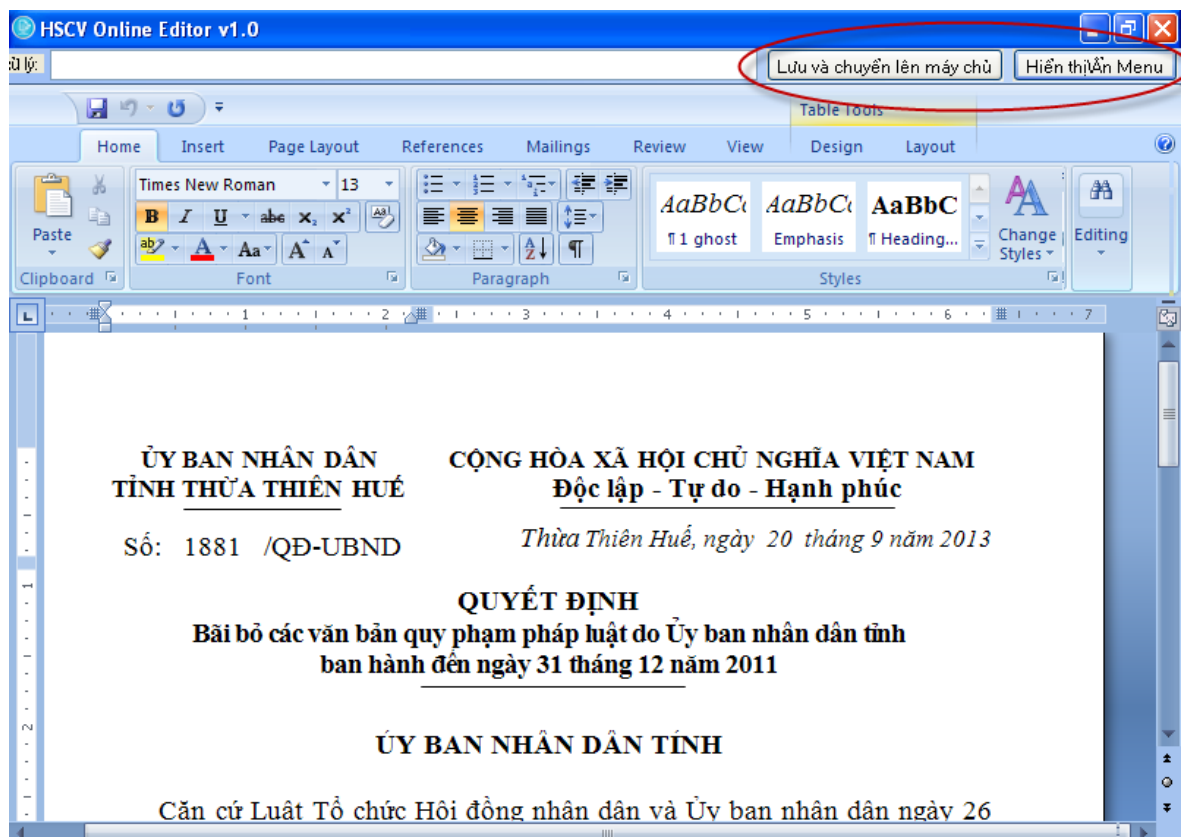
HSCV Online Editor v1.0

ử lý:

Lưu và chuyển lên máy chủ

Hiển thị/Ẩn Menu

Table Tools

Home Insert Page Layout References Mailings Review View Design Layout

Times New Roman 13

Paste

Clipboard

Font

Paragraph

AaBbCc AaBbCc AaBbC

¶ 1 ghost Emphasis ¶ Heading...

Change Styles

Editing

Styles

ỦY BAN NHÂN DÂN
TỈNH THỪA THIÊN HUẾ

CỘNG HÒA XÃ HỘI CHỦ NGHĨA VIỆT NAM
Độc lập - Tự do - Hạnh phúc

Số: 1881 /QĐ-UBND

Thừa Thiên Huế, ngày 20 tháng 9 năm 2013

QUYẾT ĐỊNH
Bãi bỏ các văn bản quy phạm pháp luật do Ủy ban nhân dân tỉnh ban hành đến ngày 31 tháng 12 năm 2011

ỦY BAN NHÂN DÂN TỈNH

Căn cứ Luật Tổ chức Hội đồng nhân dân và Ủy ban nhân dân ngày 26